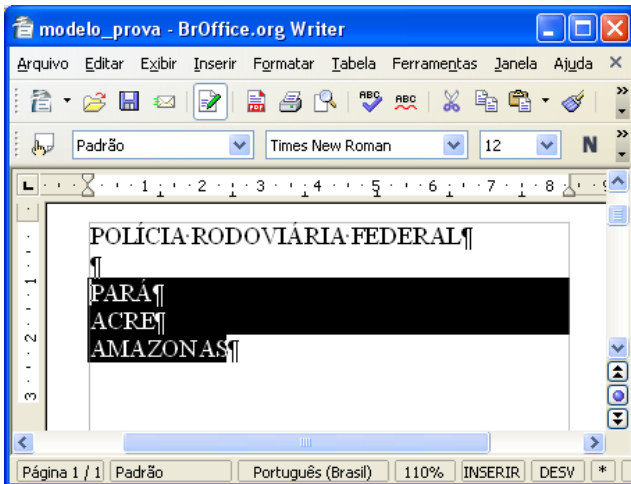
modelo_prova - BrOffice.org Writer

Arquivo Editar Exibir Inserir Formatar Tabela Ferramentas Janela Ajuda

Padrão | Times New Roman | 12 | N

1 2 3 4 5 6 7 8

POLÍCIA·RODOVIÁRIA·FEDERAL¶
¶
PARÁ¶
ACRE¶
AMAZONAS¶

Página 1 / 1 | Padrão | Português (Brasil) | 110% | INSERIR | DESV | *